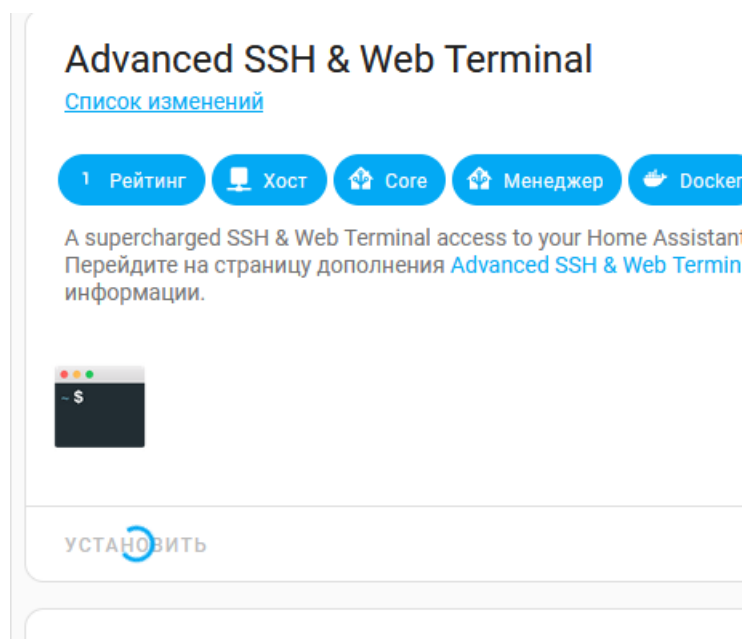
Advanced SSH & Web Terminal

Список изменений

1 Рейтинг
Хост
Core
Менеджер
Docke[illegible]

A supercharged SSH & Web Terminal access to your Home Assistan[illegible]
Перейдите на страницу дополнения Advanced SSH & Web Termin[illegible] информации.

~ $

УСТАНОВИТЬ